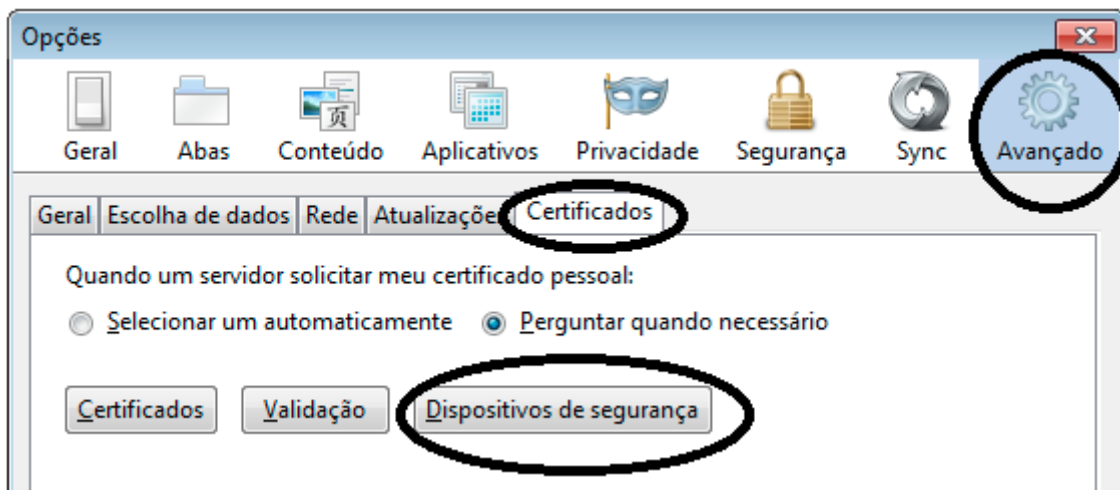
Opções

Geral Abas Conteúdo Aplicativos Privacidade Segurança Sync Avançado

Geral | Escolha de dados | Rede | Atualizaçõe | Certificados

Quando um servidor solicitar meu certificado pessoal:

Selecionar um automaticamente Perguntar quando necessário

Certificados Validação Dispositivos de segurança